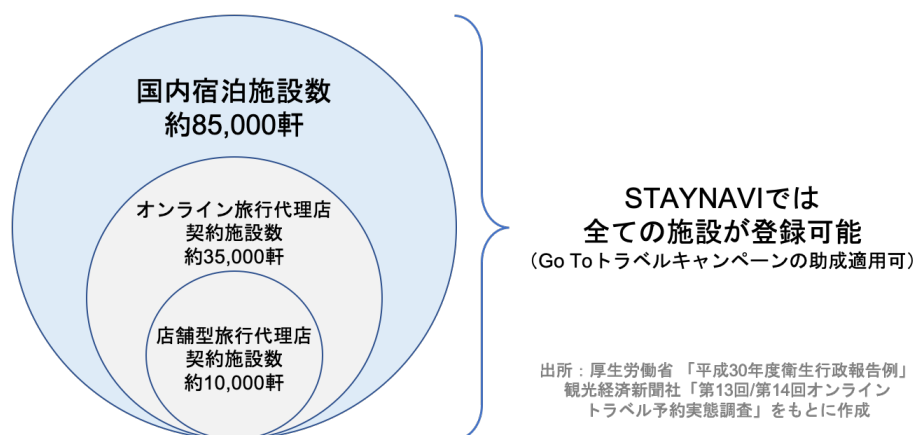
国内宿泊施設数
約85,000軒

オンライン旅行代理店
契約施設数
約35,000軒

店舗型旅行代理店
契約施設数
約10,000軒

STAYNAVIでは
全ての施設が登録可能
（Go Toトラベルキャンペーンの助成適用可）

出所：厚生労働省 「平成30年度衛生行政報告例」
観光経済新聞社「第13回/第14回オンライン
トラベル予約実態調査」をもとに作成